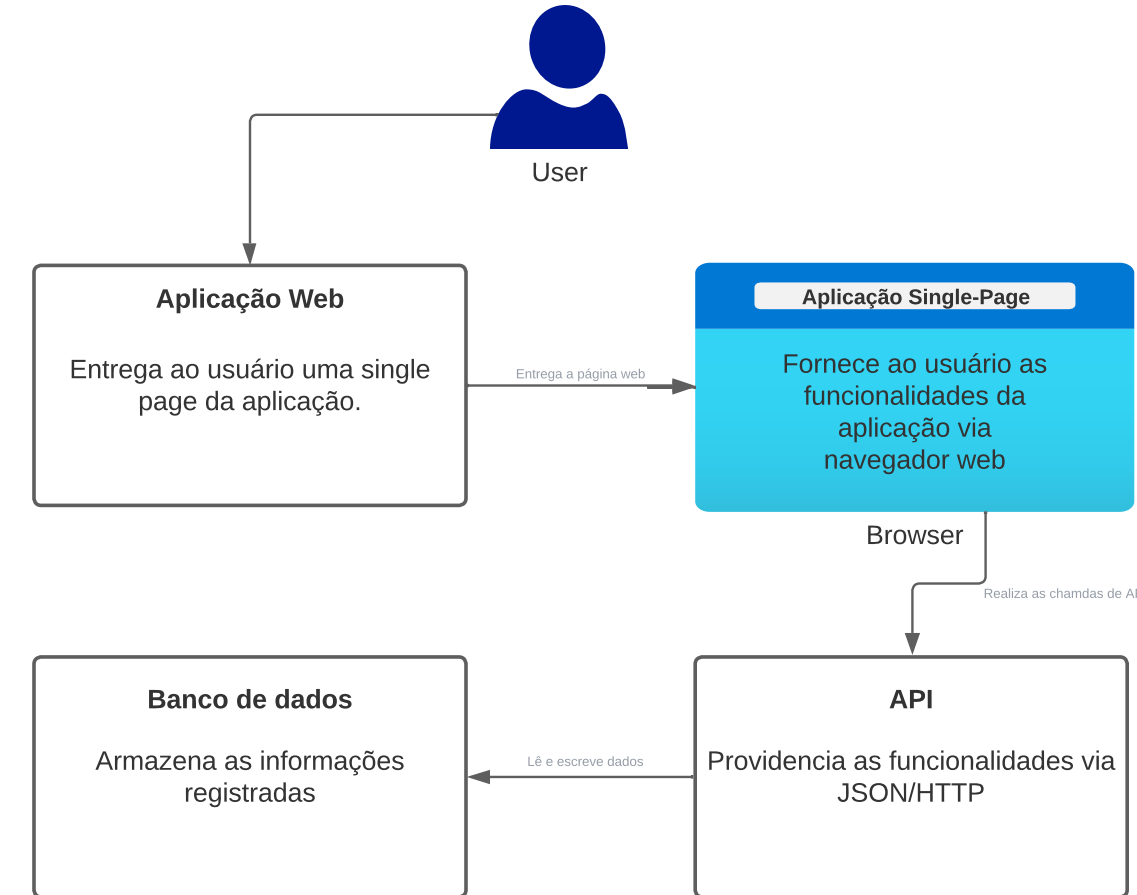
User

Aplicação Web

Entrega ao usuário uma single page da aplicação.

Entrega a página web

Aplicação Single-Page

Fornece ao usuário as funcionalidades da aplicação via navegador web

Browser

Realiza as chamdas de AI

Banco de dados

Armazena as informações registradas

Lê e escreve dados

API

Providencia as funcionalidades via JSON/HTTP